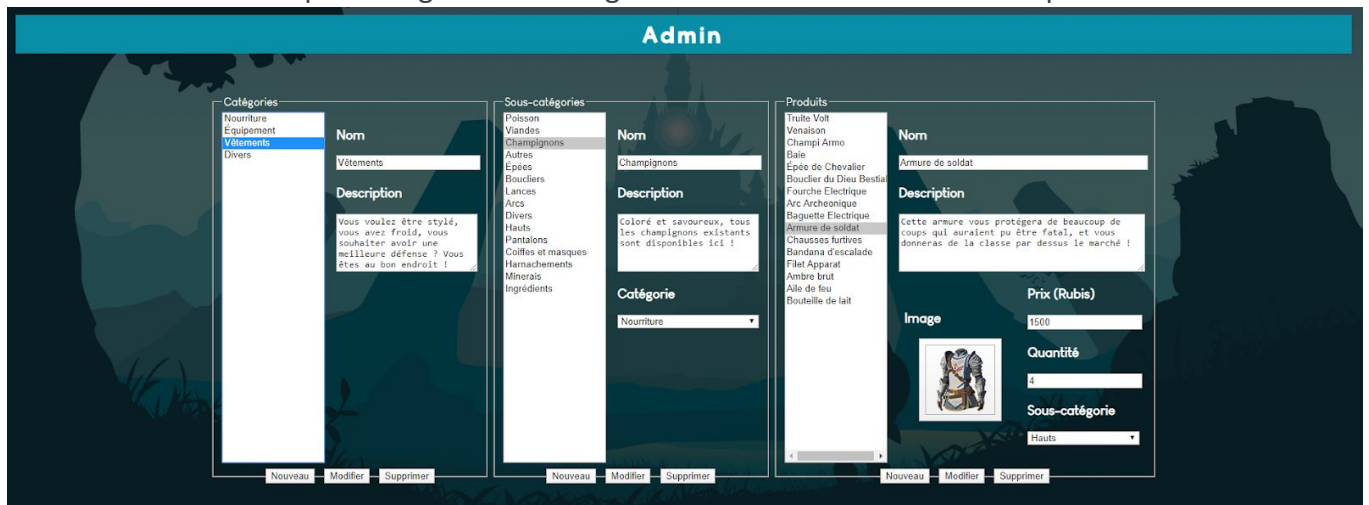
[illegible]

Admin

Catégories
Nourriture
Équipement
Vêtements
Divers

Nom
Vêtements
Description
Vous voulez être stylé, vous avez froid, vous souhaiter avoir une meilleure défense ? Vous êtes au bon endroit !

Nouveau Modifier Supprimer

Sous-catégories
Poisson
Viandes
Champignons
Autres
Épées
Boucliers
Lances
Arcs
Divers
Hauts
Pantalons
Coiffes et masques
Harnachements
Minerais
Ingrédients

Nom
Champignons
Description
Coloré et savoureux, tous les champignons existants sont disponibles ici !
Catégorie
Nourriture

Nouveau Modifier Supprimer

Produits
Truite Volt
Venaison
Champi Armo
Baie
Épée de Chevalier
Bouclier du Dieu Bestial
Fourche Electrique
Arc Archeonique
Baguette Electrique
Armure de soldat
Chausses furtives
Bandana d'escalade
Filet Apparat
Ambre brut
Aile de feu
Bouteille de lait

Nom
Armure de soldat
Description
Cette armure vous protégera de beaucoup de coups qui auraient pu être fatal, et vous donneras de la classe par dessus le marché !
Image
Prix (Rubis)
1500
Quantité
4
Sous-catégorie
Hauts

Nouveau Modifier Supprimer